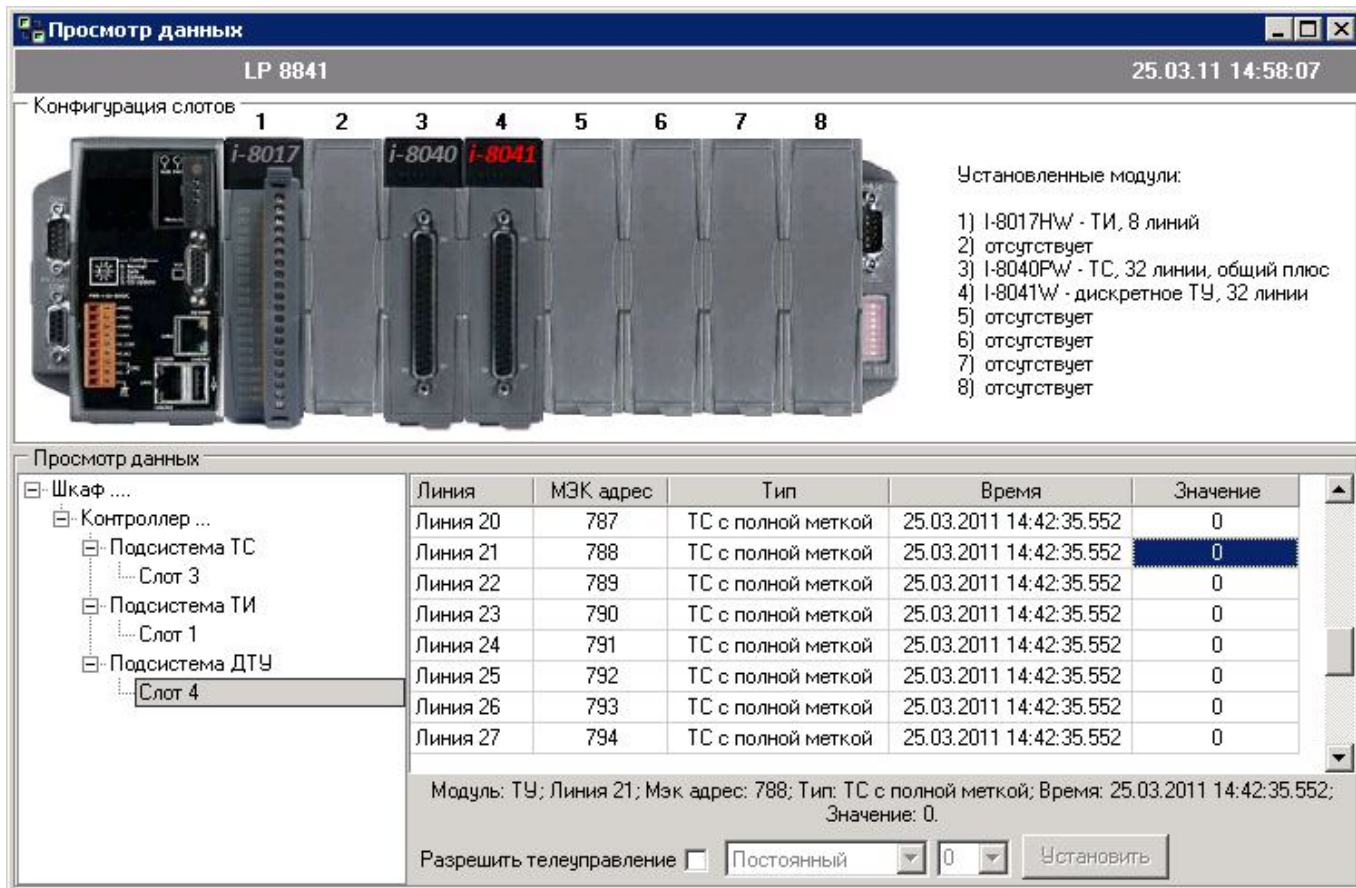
Просмотр данных

LP 8841

25.03.11 14:58:07

Конфигурация слотов

1 2 3 4 5 6 7 8

i-8017 i-8040 i-8041

Установленные модули:

1) I-8017HW - ТИ, 8 линий
2) отсутствует
3) I-8040PW - ТС, 32 линии, общий плюс
4) I-8041W - дискретное ТУ, 32 линии
5) отсутствует
6) отсутствует
7) отсутствует
8) отсутствует

Просмотр данных

Шкаф ....
Контроллер ...
Подсистема ТС
Слот 3
Подсистема ТИ
Слот 1
Подсистема ДТУ
Слот 4

| Линия | МЭК адрес | Тип | Время | Значение |
|---|---|---|---|---|
| Линия 20 | 787 | ТС с полной меткой | 25.03.2011 14:42:35.552 | 0 |
| Линия 21 | 788 | ТС с полной меткой | 25.03.2011 14:42:35.552 | 0 |
| Линия 22 | 789 | ТС с полной меткой | 25.03.2011 14:42:35.552 | 0 |
| Линия 23 | 790 | ТС с полной меткой | 25.03.2011 14:42:35.552 | 0 |
| Линия 24 | 791 | ТС с полной меткой | 25.03.2011 14:42:35.552 | 0 |
| Линия 25 | 792 | ТС с полной меткой | 25.03.2011 14:42:35.552 | 0 |
| Линия 26 | 793 | ТС с полной меткой | 25.03.2011 14:42:35.552 | 0 |
| Линия 27 | 794 | ТС с полной меткой | 25.03.2011 14:42:35.552 | 0 |

Модуль: ТУ; Линия 21; Мэк адрес: 788; Тип: ТС с полной меткой; Время: 25.03.2011 14:42:35.552; Значение: 0.

Разрешить телеуправление Постоянный 0 Установить